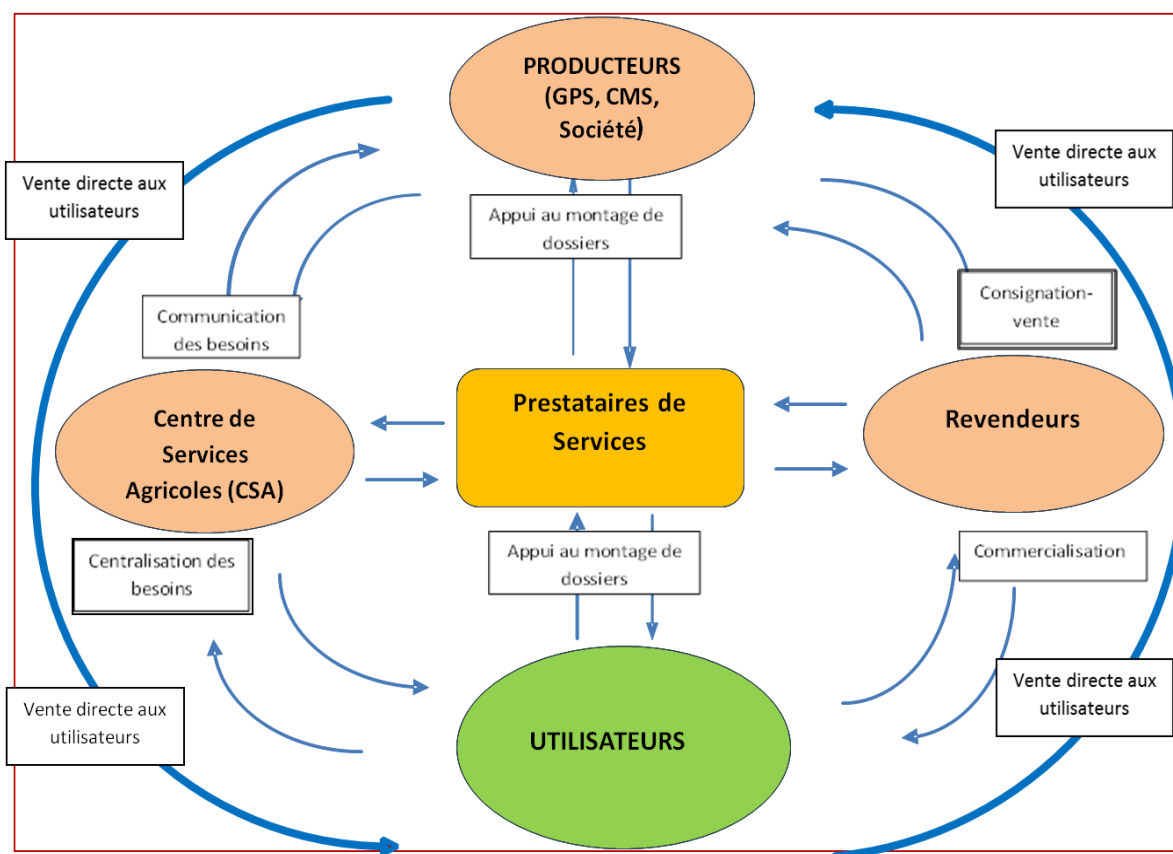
PRODUCTEURS (GPS, CMS, Société)

Vente directe aux utilisateurs

Vente directe aux utilisateurs

Appui au montage de dossiers

Communication des besoins

Consignation-vente

Centre de Services Agricoles (CSA)

Prestataires de Services

Revendeurs

Centralisation des besoins

Appui au montage de dossiers

Commercialisation

Vente directe aux utilisateurs

Vente directe aux utilisateurs

UTILISATEURS